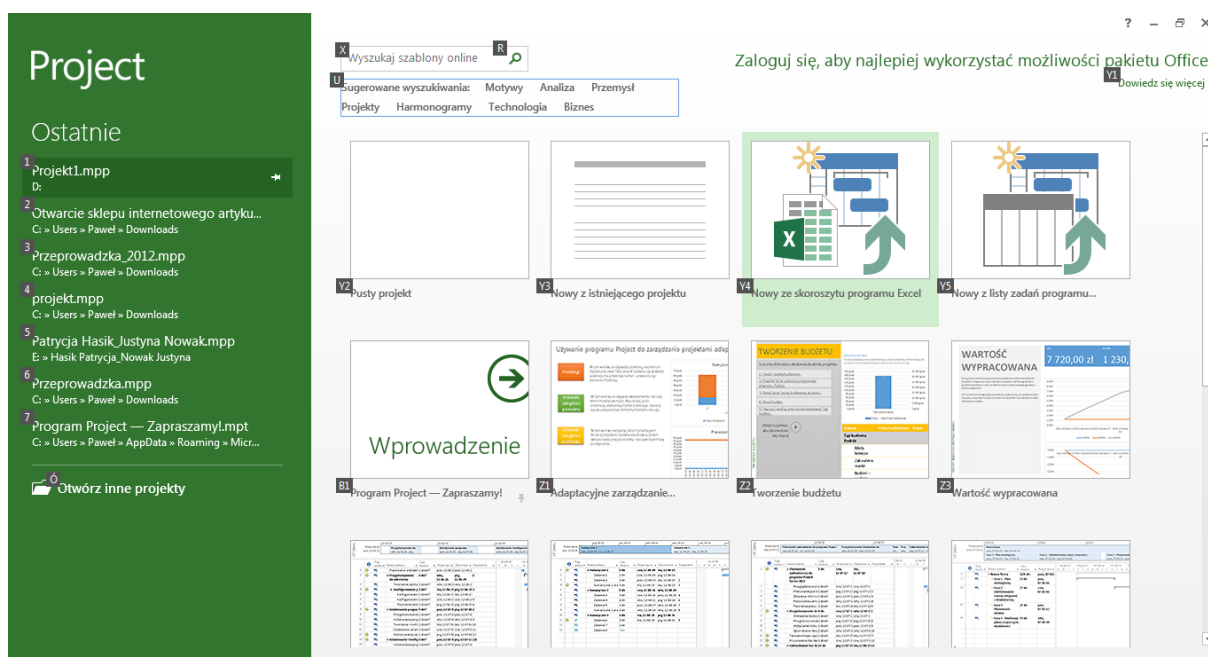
Project

Ostatnie

1 Projekt1.mpp
D:

2 Otwarcie sklepu internetowego artyku...
C: » Users » Paweł » Downloads

3 Przeprowadzka_2012.mpp
C: » Users » Paweł » Downloads

4 projekt.mpp
C: » Users » Paweł » Downloads

5 Patrycja Hasik_Justyna Nowak.mpp
E: » Hasik Patrycja_Nowak Justyna

6 Przeprowadzka.mpp
C: » Users » Paweł » Downloads

7 Program Project — Zapraszamy!.mpt
C: » Users » Paweł » AppData » Roaming » Micr...

O Otwórz inne projekty

? – ×

X Wyszukaj szablony online R

U Sugerowane wyszukiwania: Motywy Analiza Przemysł
Projekty Harmonogramy Technologia Biznes

Zaloguj się, aby najlepiej wykorzystać możliwości pakietu Office
Y1 Dowiedz się więcej

Y2 Pusty projekt

Y3 Nowy z istniejącego projektu

Y4 Nowy ze skoroszytu programu Excel

Y5 Nowy z listy zadań programu...

Wprowadzenie

B1 Program Project — Zapraszamy!

Używanie programu Project do zarządzania projektami adap

Z1 Adaptacyjne zarządzanie...

TWORZENIE BUDŻETU

Z2 Tworzenie budżetu

WARTOŚĆ WYPRACOWANA

7 720,00 zł 1 230,

Z3 Wartość wypracowana